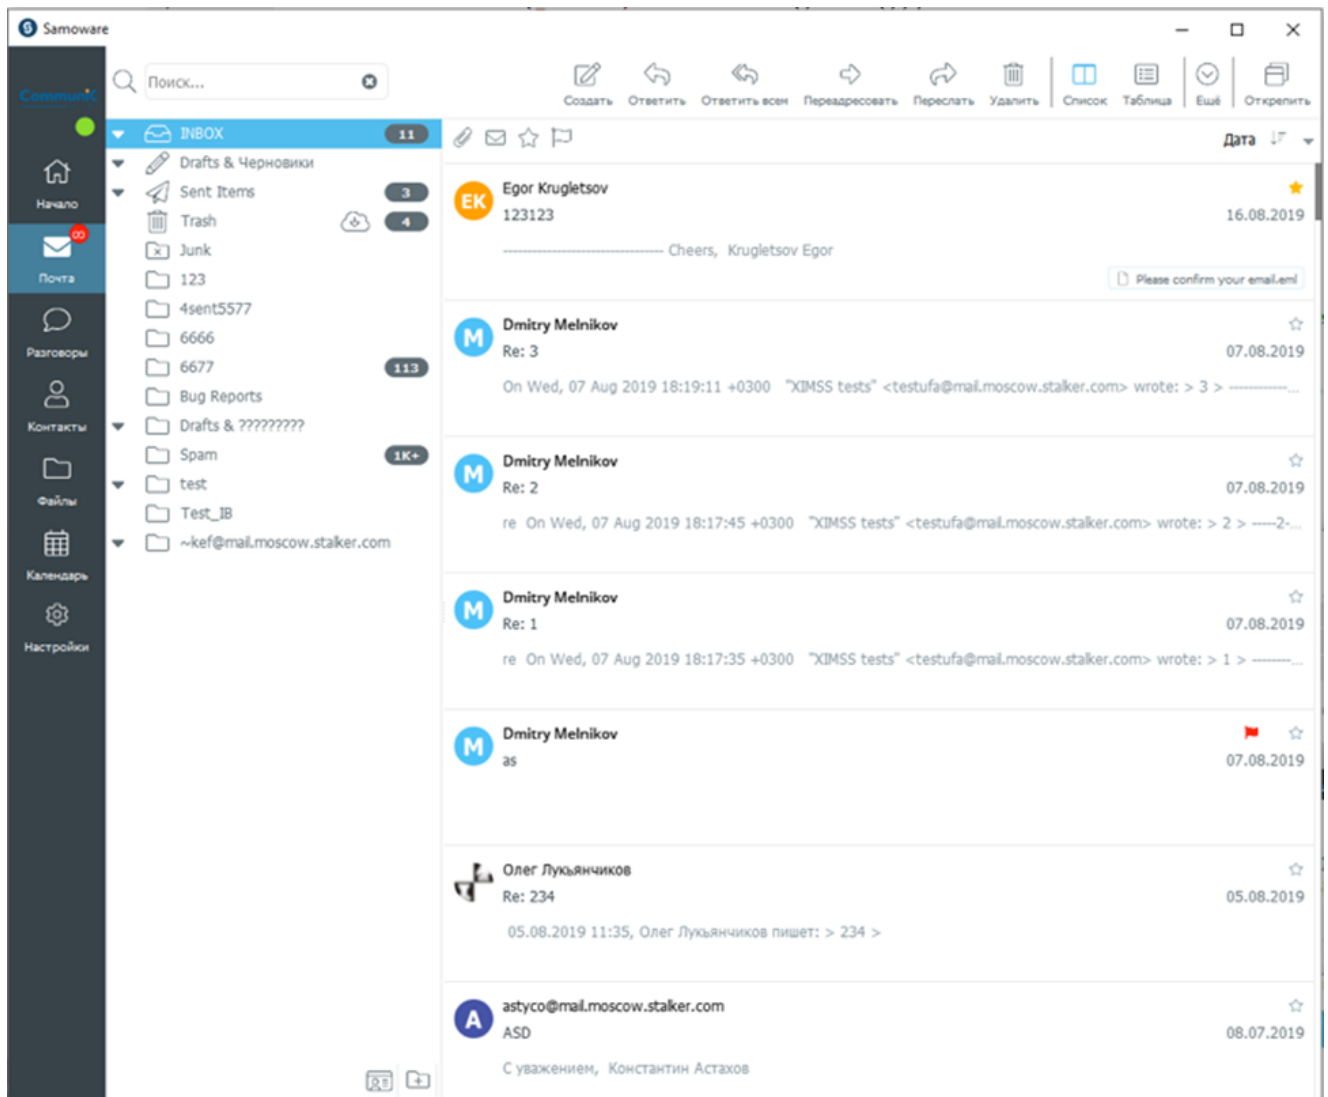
Samoware

Communi

Начало

∞

Почта

Разговоры

Контакты

Файлы

Календарь

Настройки

Поиск...

Создать Ответить Ответить всем Переадресовать Переслать Удалить Список Таблица Ещё Открепить

INBOX 11
Drafts & Черновики
Sent Items 3
Trash 4
Junk
123
4sent5577
6666
6677 113
Bug Reports
Drafts & ?????????
Spam 1K+
test
Test_IB
~kef@mail.moscow.stalker.com

Дата

EK Egor Krugletsov
123123
16.08.2019
-------------------------------- Cheers, Krugletsov Egor
Please confirm your email.eml

M Dmitry Melnikov
Re: 3
07.08.2019
On Wed, 07 Aug 2019 18:19:11 +0300 "XIMSS tests" <testufa@mail.moscow.stalker.com> wrote: > 3 > ------------...

M Dmitry Melnikov
Re: 2
07.08.2019
re On Wed, 07 Aug 2019 18:17:45 +0300 "XIMSS tests" <testufa@mail.moscow.stalker.com> wrote: > 2 > -----2-...

M Dmitry Melnikov
Re: 1
07.08.2019
re On Wed, 07 Aug 2019 18:17:35 +0300 "XIMSS tests" <testufa@mail.moscow.stalker.com> wrote: > 1 > ---------...

M Dmitry Melnikov
as
07.08.2019

Олег Лукьянчиков
Re: 234
05.08.2019
05.08.2019 11:35, Олег Лукьянчиков пишет: > 234 >

A astyco@mail.moscow.stalker.com
ASD
08.07.2019
С уважением, Константин Астахов